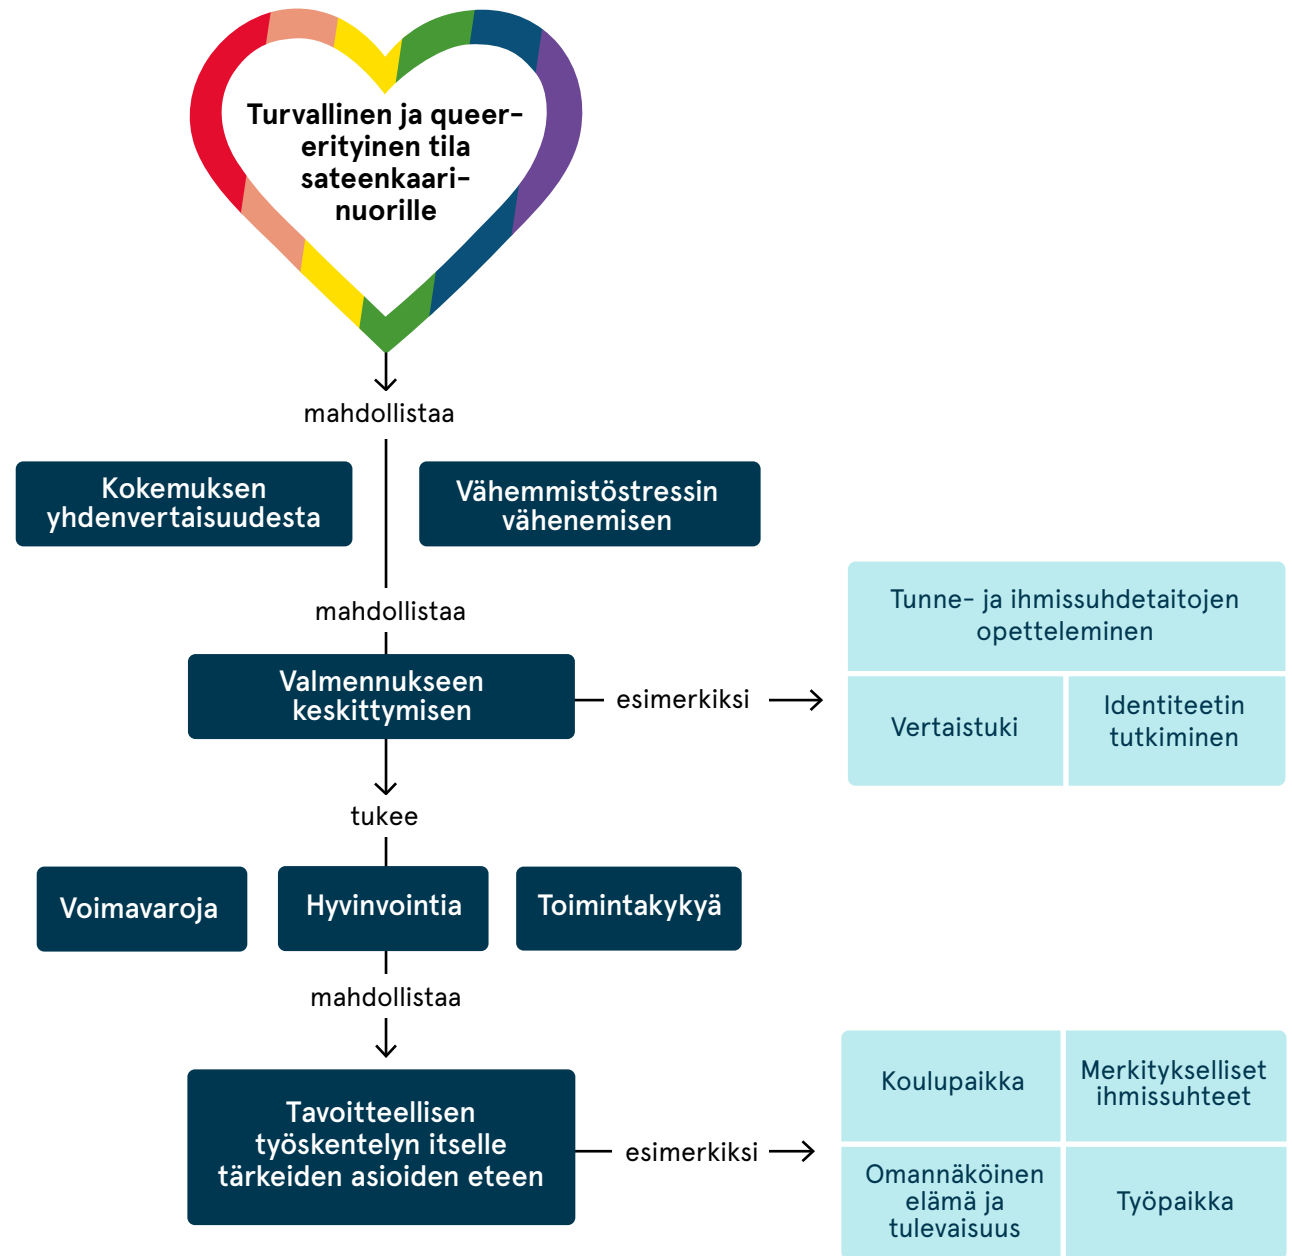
Turvallinen ja queer-erityinen tila sateenkaarinuorille

mahdollistaa

Kokemuksen yhdenvertaisuudesta

Vähemmistöstressin vähenemisen

mahdollistaa

Valmennukseen keskittymisen

esimerkiksi

Tunne- ja ihmissuhdetaitojen opetteleminen

Vertaistuki

Identiteetin tutkiminen

tukee

Voimavaroja

Hyvinvointia

Toimintakykyä

mahdollistaa

Tavoitteellisen työskentelyn itselle tärkeiden asioiden eteen

esimerkiksi

Koulupaikka

Merkitykselliset ihmissuhteet

Omannäköinen elämä ja tulevaisuus

Työpaikka